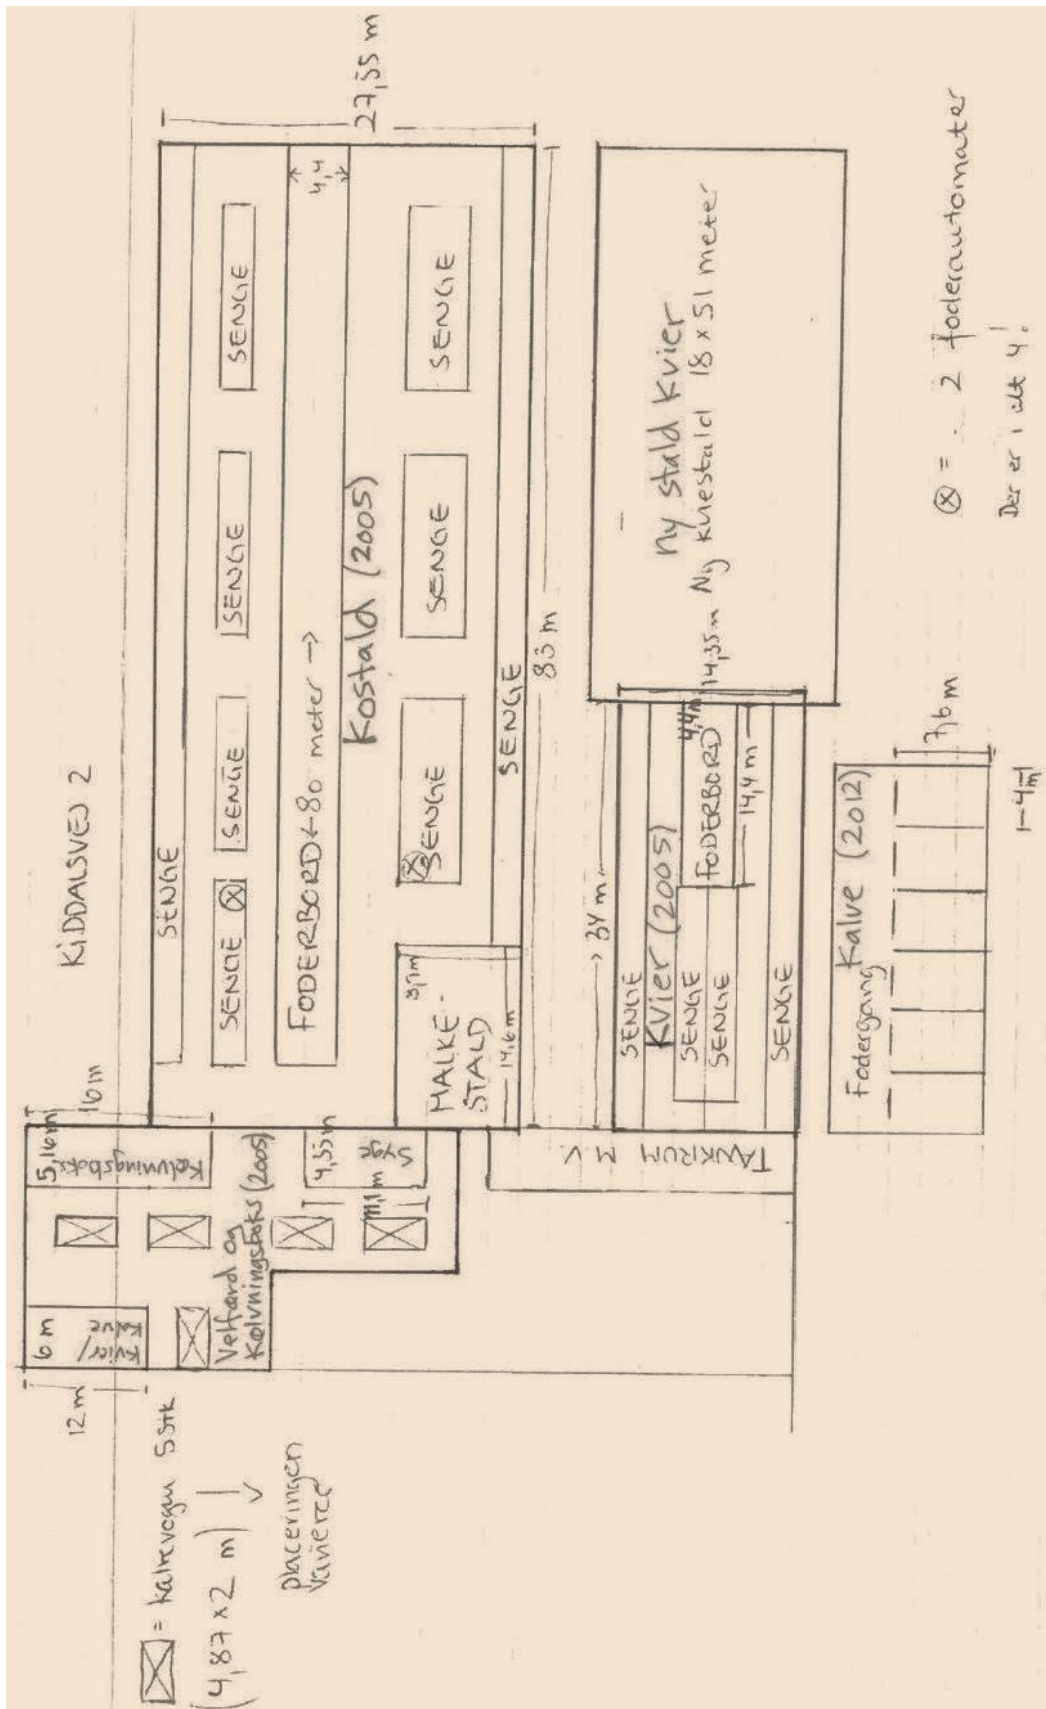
KIDDALSVEJ 2

27,55 m

4,4

SENGE

SENGE

SENGE

SENGE

SENGE

SENGE

FODERBORD 80 meter →

Kostald (2005)

SENGE

SENGE

SENGE

SENGE

83 m

Ny stald Kvier

Ny kviestald 18 x 51 meter

14,35 m

4,4 m

FODERBORD

14,4 m

34 m

Kvier (2005)

SENGE

SENGE

SENGE

SENGE

MALKE-STALD

3,1 m

14,6 m

10 m

5,10 m

Kælvningsboks

4,55 m

Syge

11,1 m

Velfærd og Kælvningsboks (2005)

6 m

Kvier/kalve

12 m

TANKRUM M.V.

Kalve (2012)

Fodergang

7,6 m

1-4 m

⊗ = 2 foderautomater

Der er i alt 4!

☒ = kalvevogn 5 stk (4,87 x 2 m)

placeringen kvierne